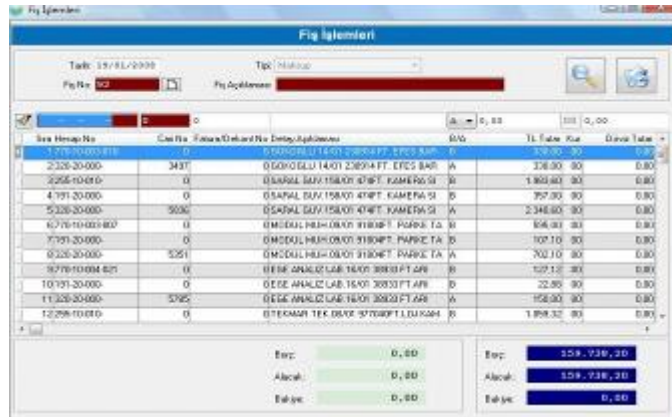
Fiş İşlemleri

Fiş İşlemleri

Tarih 19/01/2008
Tipi Mahsup
Fiş No 92
Fiş Açıklaması

A 0,00
0,00

| Sıra Hesap No | Cari No | Fatura/Dekont No | Detay Açıklaması | B/A | TL Tutar | Kur | Döviz Tutar |
|---|---|---|---|---|---|---|---|
| 1 770-10-003-010 | 0 | | 0 SOKOGLU 14/01 23894 FT. EFES BAR | B | 338,00 | 00 | 0,00 |
| 2 320-20-000- | 3497 | | 0 SOKOGLU 14/01 23894 FT. EFES BAR | A | 338,00 | 00 | 0,00 |
| 3 255-10-010- | 0 | | 0 SARAL SUV.15/01 474FT. KAMERA SI | B | 1.993,60 | 00 | 0,00 |
| 4 191-20-000- | 0 | | 0 SARAL SUV.15/01 474FT. KAMERA SI | B | 357,00 | 00 | 0,00 |
| 5 320-20-000- | 5036 | | 0 SARAL SUV.15/01 474FT. KAMERA SI | A | 2.340,60 | 00 | 0,00 |
| 6 770-10-003-007 | 0 | | 0 MODUL HUH.09/01 91804FT. PARKE TA | B | 595,00 | 00 | 0,00 |
| 7 191-20-000- | 0 | | 0 MODUL HUH.09/01 91804FT. PARKE TA | B | 107,10 | 00 | 0,00 |
| 8 320-20-000- | 5251 | | 0 MODUL HUH.09/01 91804FT. PARKE TA | A | 702,10 | 00 | 0,00 |
| 9 770-10-004-021 | 0 | | 0 ESE ANALIZ LAB.16/01 30933 FT.ARI | B | 127,12 | 00 | 0,00 |
| 10 191-20-000- | 0 | | 0 ESE ANALIZ LAB.16/01 30933 FT.ARI | B | 22,88 | 00 | 0,00 |
| 11 320-20-000- | 5785 | | 0 ESE ANALIZ LAB.16/01 30933 FT.ARI | A | 150,00 | 00 | 0,00 |
| 12 255-10-010- | 0 | | 0 TEKMAR TEK.08/01 97040FT.LDU KAM | B | 1.858,32 | 00 | 0,00 |

Borç: 0,00
Alacak: 0,00
Bakiye: 0,00

Borç: 159.730,30
Alacak: 159.730,30
Bakiye: 0,00